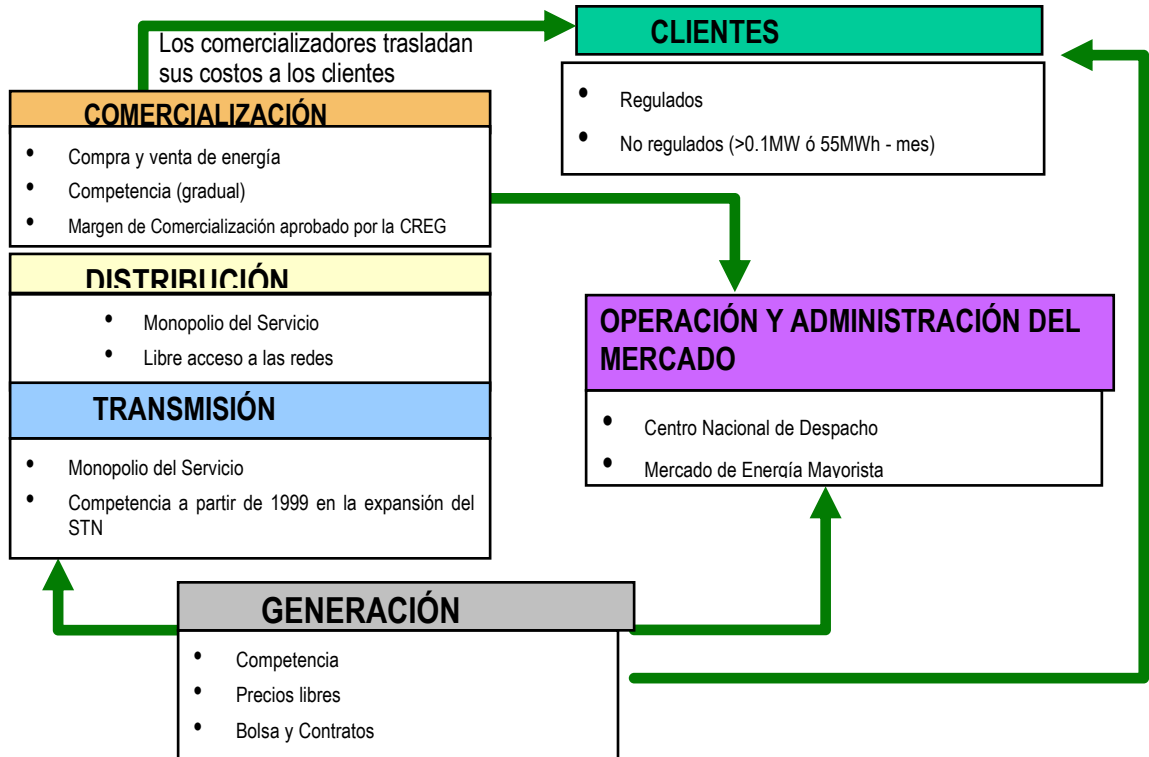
CLIENTES

Los comercializadores trasladan sus costos a los clientes

- Regulados
- No regulados (>0.1MW ó 55MWh - mes)

COMERCIALIZACIÓN

- Compra y venta de energía
- Competencia (gradual)
- Margen de Comercialización aprobado por la CREG

DISTRIBUCIÓN

- Monopolio del Servicio
- Libre acceso a las redes

TRANSMISIÓN

- Monopolio del Servicio
- Competencia a partir de 1999 en la expansión del STN

OPERACIÓN Y ADMINISTRACIÓN DEL MERCADO

- Centro Nacional de Despacho
- Mercado de Energía Mayorista

GENERACIÓN

- Competencia
- Precios libres
- Bolsa y Contratos